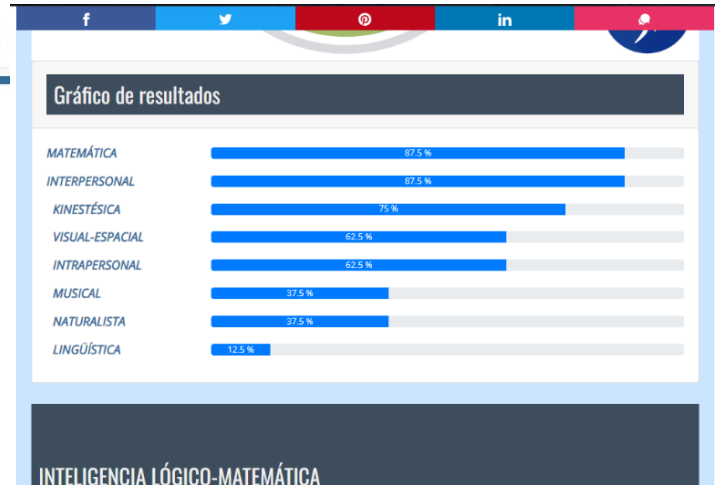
f

in

Gráfico de resultados

| | |
|---|---|
| MATEMÁTICA | 87.5 % |
| INTERPERSONAL | 87.5 % |
| KINESTÉSICA | 75 % |
| VISUAL-ESPACIAL | 62.5 % |
| INTRAPERSONAL | 62.5 % |
| MUSICAL | 37.5 % |
| NATURALISTA | 37.5 % |
| LINGÜÍSTICA | 12.5 % |

INTELIGENCIA LÓGICO-MATEMÁTICA